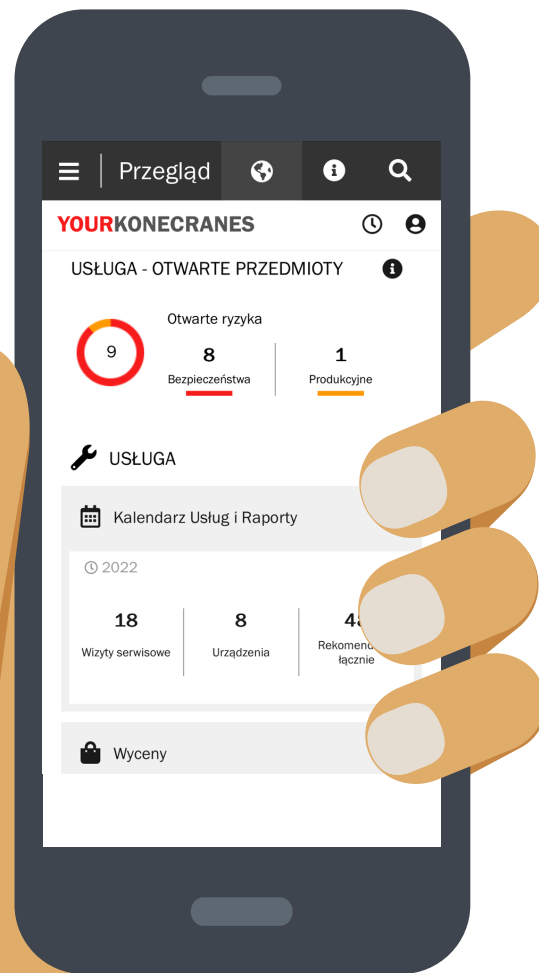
Przegląd

YOURKONECRANES

USŁUGA - OTWARTE PRZEDMIOTY

9

Otwarte ryzyka

8
Bezpieczeństwa

1
Produkcyjne

USŁUGA

Kalendarz Usług i Raporty

2022

18
Wizyty serwisowe

8
Urządzenia

4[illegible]
Rekomend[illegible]
łącznie

Wyceny